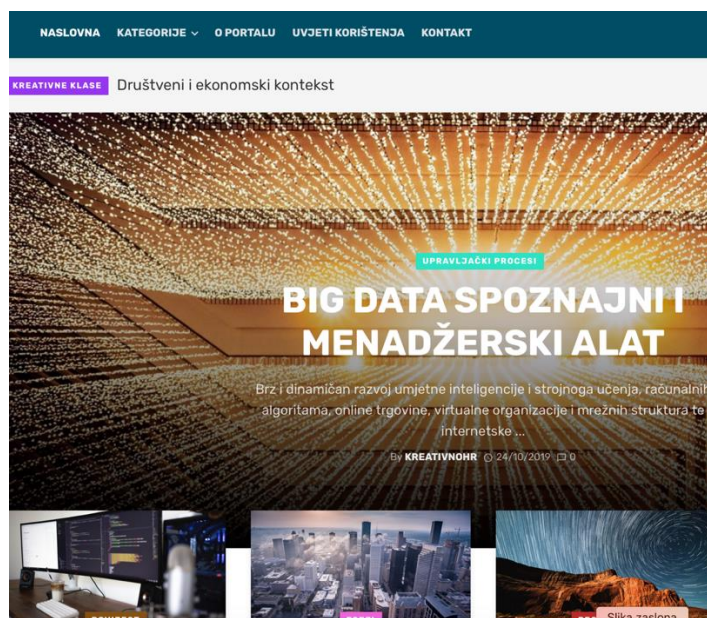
NASLOVNA KATEGORIJE O PORTALU UVJETI KORIŠTENJA KONTAKT

KREATIVNE KLASE Društveni i ekonomski kontekst

UPRAVLJAČKI PROCESI

BIG DATA SPOZNAJNI I MENADŽERSKI ALAT

Brz i dinamičan razvoj umjetne inteligencije i strojnoga učenja, računalnih algoritama, online trgovine, virtualne organizacije i mrežnih struktura te internetske ...

By KREATIVNOHR 24/10/2019 0

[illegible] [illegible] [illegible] Slika zaslona